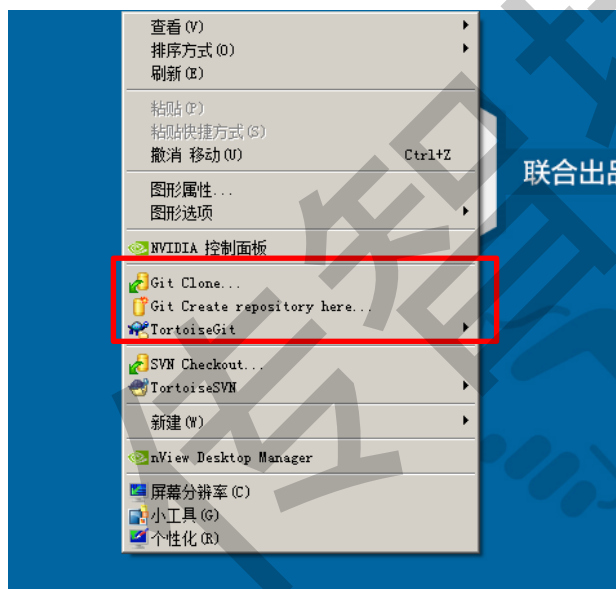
查看(V)
排序方式(O)
刷新(E)

粘贴(P)
粘贴快捷方式(S)
撤消 移动(U) Ctrl+Z

图形属性...
图形选项

NVIDIA 控制面板

Git Clone...
Git Create repository here...
TortoiseGit

SVN Checkout...
TortoiseSVN

新建(W)

nView Desktop Manager

屏幕分辨率(C)
小工具(G)
个性化(R)

联合出品